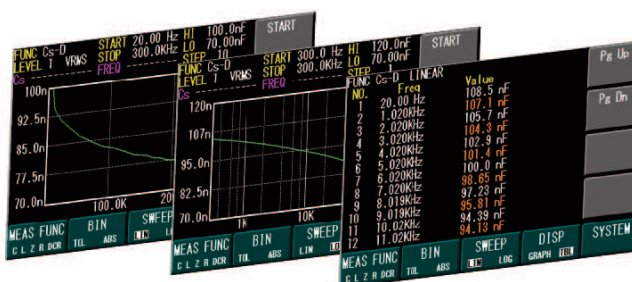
FUNC Cs-D START 20.00 Hz HI 100.0nF START
LEVEL 1 VRMS STOP 300.0KHz LO 70.00nF
STEP 10
Cs FREQ
100n
92.5n
85.0n
77.5n
70.0n
100.0K
MEAS FUNC
C L Z R DCR
BIN
TOL ABS
SWEEP
LIN

FUNC Cs-D START 300.0 Hz HI 120.0nF START
LEVEL 1 VRMS STOP 300.0KHz LO 70.00nF
STEP
Cs FREQ
120n
107n
95.0n
82.5n
70.0n
1K 10K
MEAS FUNC
C L Z R DCR
BIN
TOL ABS
SWEEP
LIN

FUNC Cs-D LINEAR
| NO. | Freq | Value |
|---|---|---|
| 1 | 20.00 Hz | 108.5 nF |
| 2 | 1.020KHz | 107.1 nF |
| 3 | 2.020KHz | 105.7 nF |
| 4 | 3.020KHz | 104.3 nF |
| 5 | 4.020KHz | 102.9 nF |
| 6 | 5.020KHz | 101.4 nF |
| 7 | 6.020KHz | 100.0 nF |
| 8 | 7.020KHz | 98.65 nF |
| 9 | 8.019KHz | 97.23 nF |
| 10 | 9.019KHz | 95.81 nF |
| 11 | 10.02KHz | 94.39 nF |
| 12 | 11.02KHz | 94.13 nF |

Pg Up
Pg Dn
MEAS FUNC
C L Z R DCR
BIN
TOL ABS
SWEEP
LIN LOG
DISP
GRAPH TBL
SYSTEM